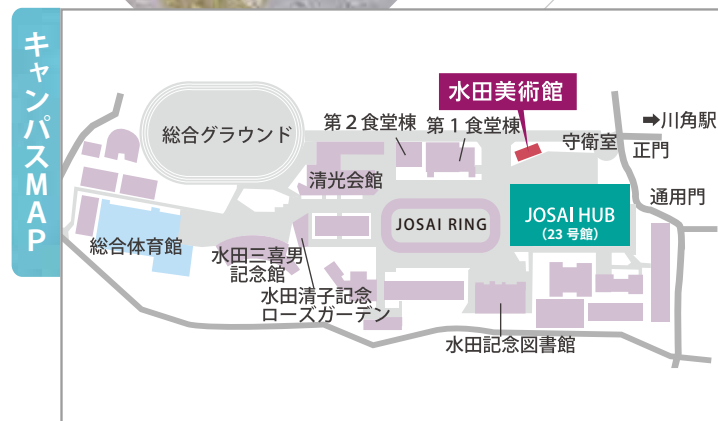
キャンパスMAP

水田美術館

総合グラウンド

第２食堂棟

第１食堂棟

守衛室

➡川角駅

正門

清光会館

通用門

JOSAI RING

JOSAI HUB
(23 号館)

総合体育館

水田三喜男
記念館

水田清子記念
ローズガーデン

水田記念図書館